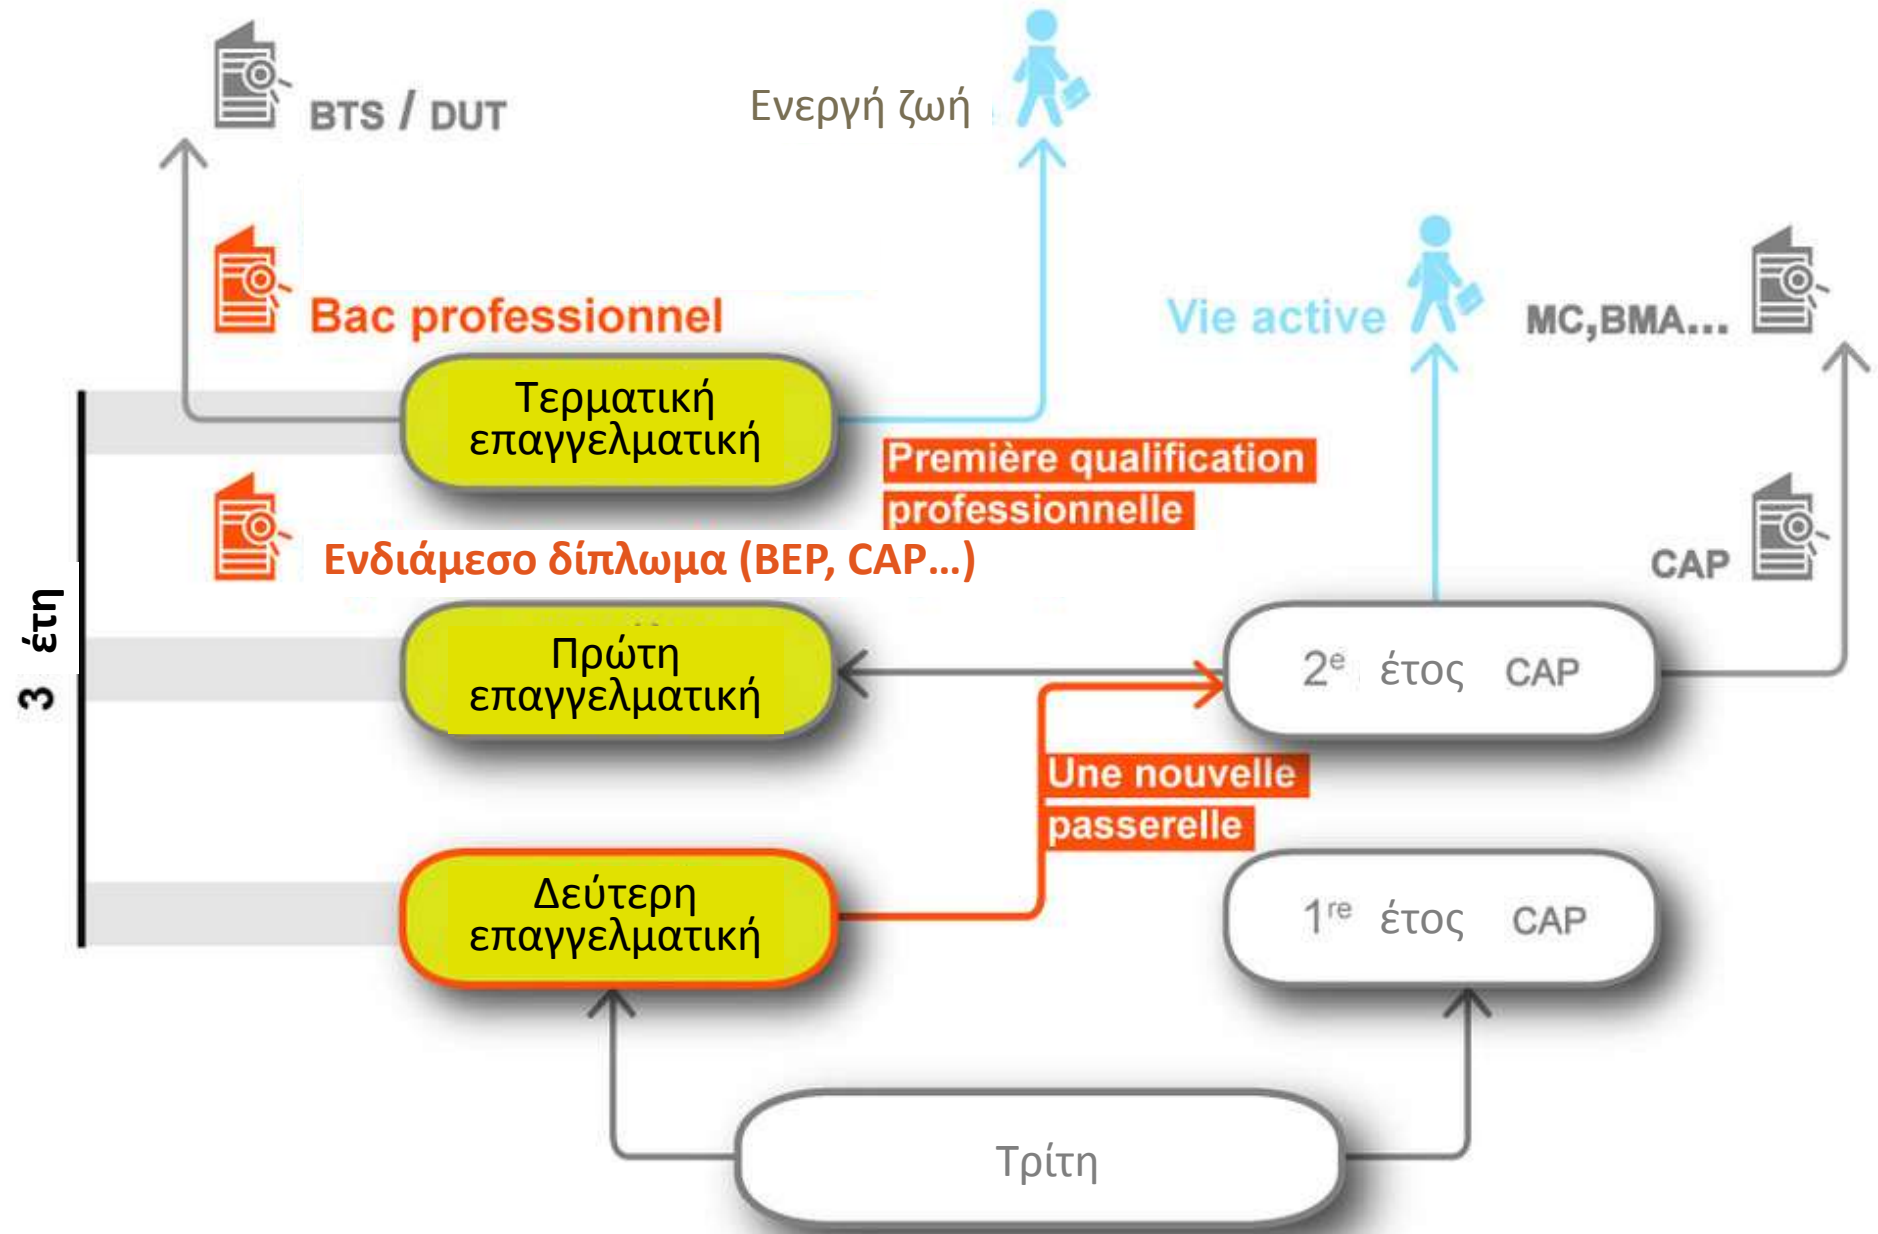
BTS / DUT

Ενεργή ζωή

Bac professionnel

Vie active

MC,BMA...

Τερματική επαγγελματική

Première qualification professionnelle

Ενδιάμεσο δίπλωμα (BEP, CAP...)

CAP

3 έτη

Πρώτη επαγγελματική

$2^{e}$ έτος CAP

Une nouvelle passerelle

Δεύτερη επαγγελματική

$1^{re}$ έτος CAP

Τρίτη